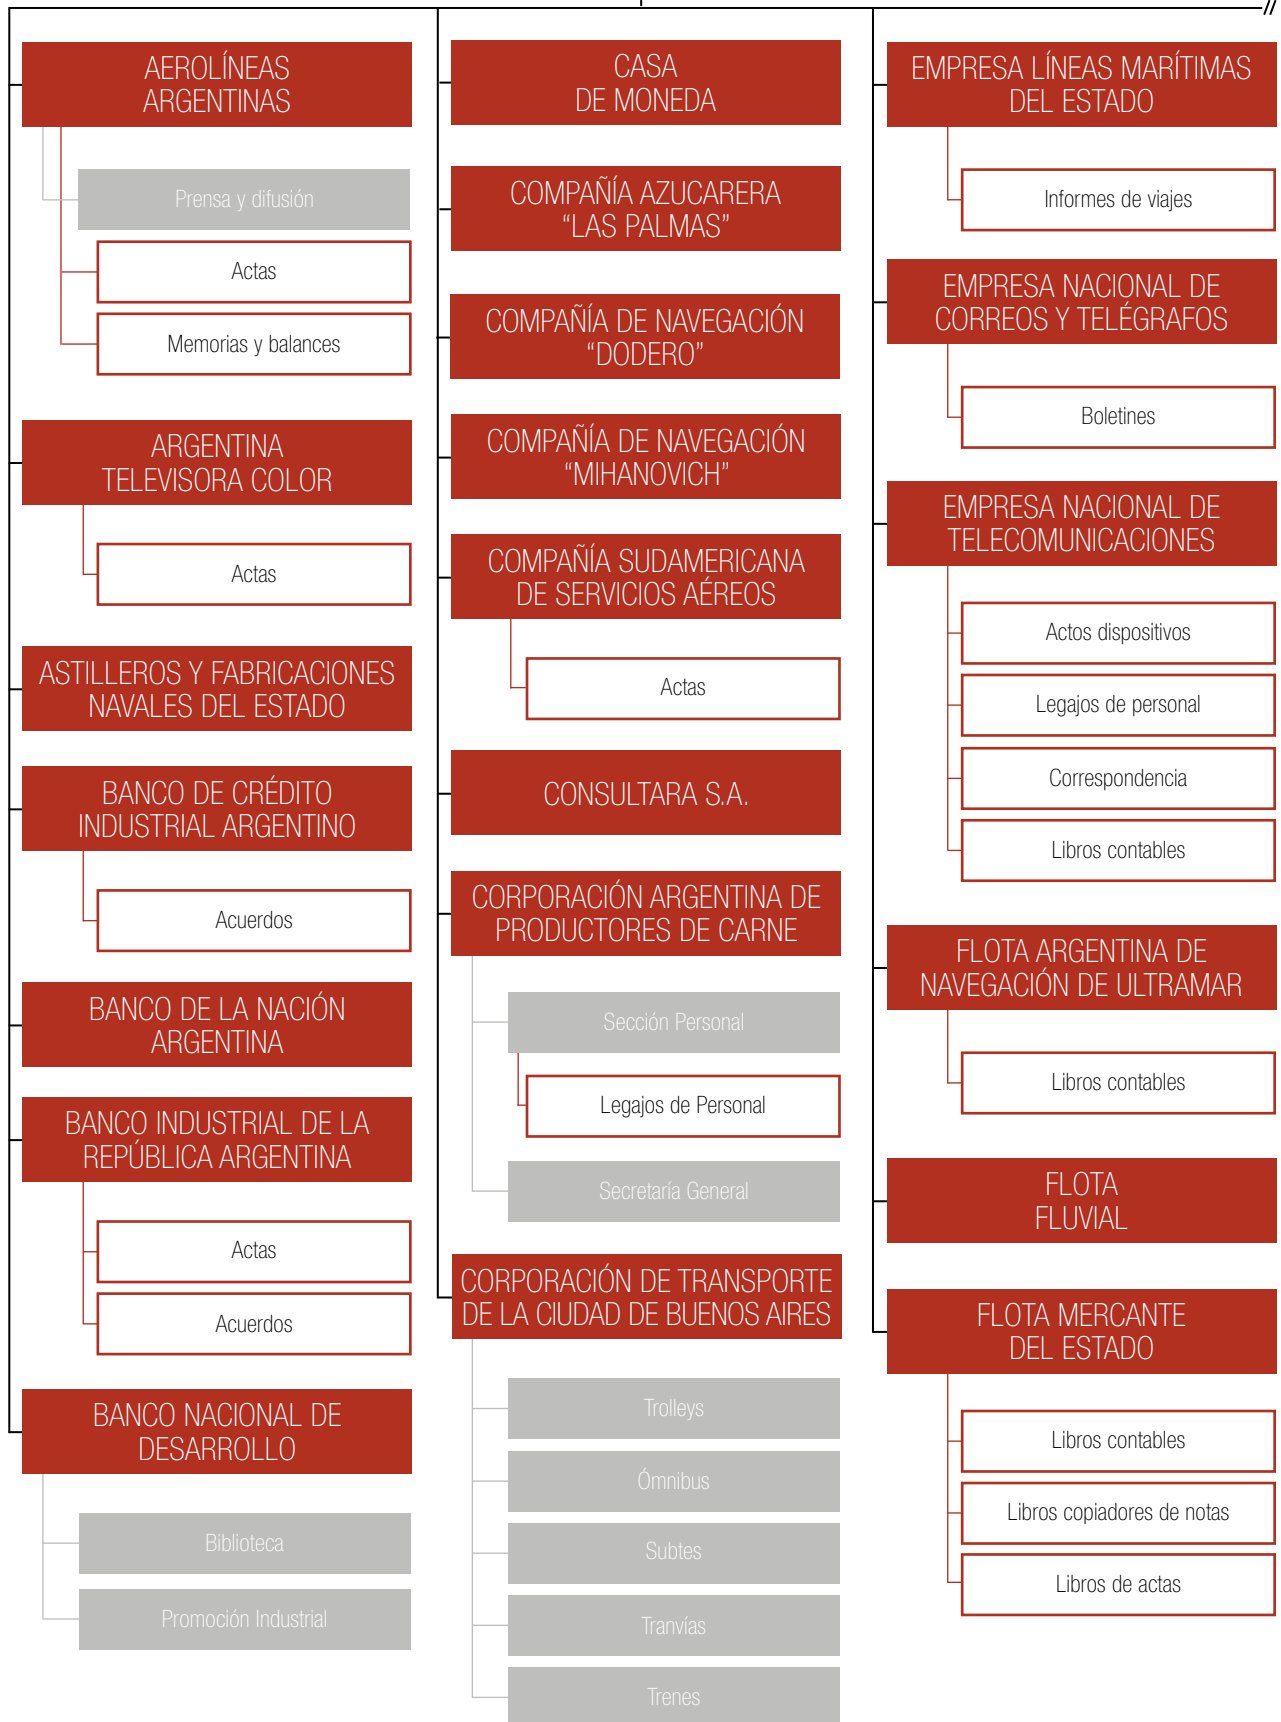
AEROLÍNEAS ARGENTINAS

Prensa y difusión

Actas

Memorias y balances

ARGENTINA TELEVISORA COLOR

Actas

ASTILLEROS Y FABRICACIONES NAVALES DEL ESTADO

BANCO DE CRÉDITO INDUSTRIAL ARGENTINO

Acuerdos

BANCO DE LA NACIÓN ARGENTINA

BANCO INDUSTRIAL DE LA REPÚBLICA ARGENTINA

Actas

Acuerdos

BANCO NACIONAL DE DESARROLLO

Biblioteca

Promoción Industrial

CASA DE MONEDA

COMPAÑÍA AZUCARERA "LAS PALMAS"

COMPAÑÍA DE NAVEGACIÓN "DODERO"

COMPAÑÍA DE NAVEGACIÓN "MIHANOVICH"

COMPAÑÍA SUDAMERICANA DE SERVICIOS AÉREOS

Actas

CONSULTARA S.A.

CORPORACIÓN ARGENTINA DE PRODUCTORES DE CARNE

Sección Personal

Legajos de Personal

Secretaría General

CORPORACIÓN DE TRANSPORTE DE LA CIUDAD DE BUENOS AIRES

Trolleys

Ómnibus

Subtes

Tranvías

Trenes

EMPRESA LÍNEAS MARÍTIMAS DEL ESTADO

Informes de viajes

EMPRESA NACIONAL DE CORREOS Y TELÉGRAFOS

Boletines

EMPRESA NACIONAL DE TELECOMUNICACIONES

Actos dispositivos

Legajos de personal

Correspondencia

Libros contables

FLOTA ARGENTINA DE NAVEGACIÓN DE ULTRAMAR

Libros contables

FLOTA FLUVIAL

FLOTA MERCANTE DEL ESTADO

Libros contables

Libros copiadores de notas

Libros de actas